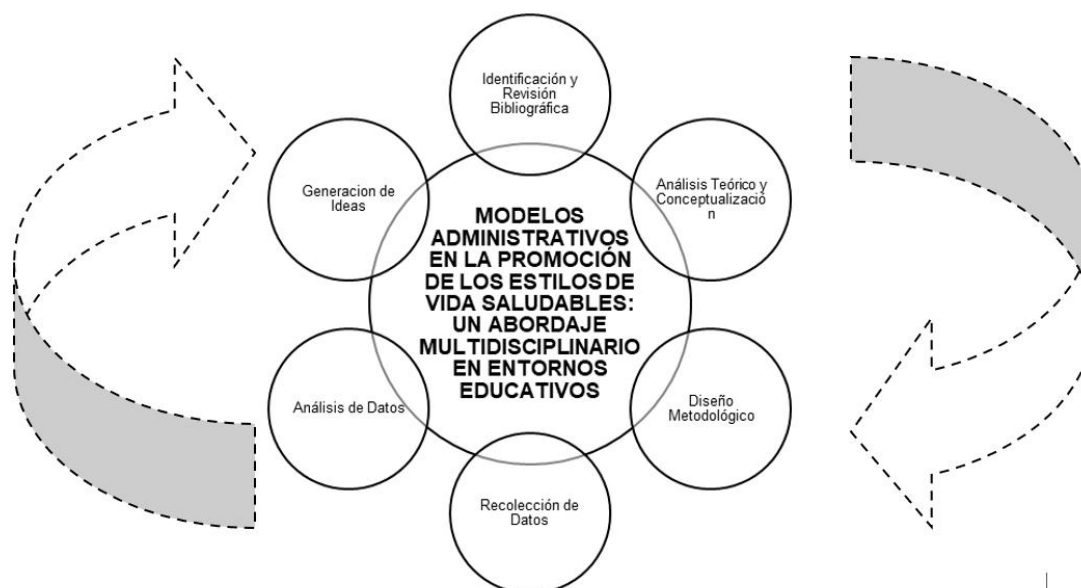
Identificación y Revisión Bibliográfica

Análisis Teórico y Conceptualizació n

Diseño Metodológico

Recolección de Datos

Análisis de Datos

Generacion de Ideas

MODELOS ADMINISTRATIVOS EN LA PROMOCIÓN DE LOS ESTILOS DE VIDA SALUDABLES: UN ABORDAJE MULTIDISCIPLINARIO EN ENTORNOS EDUCATIVOS